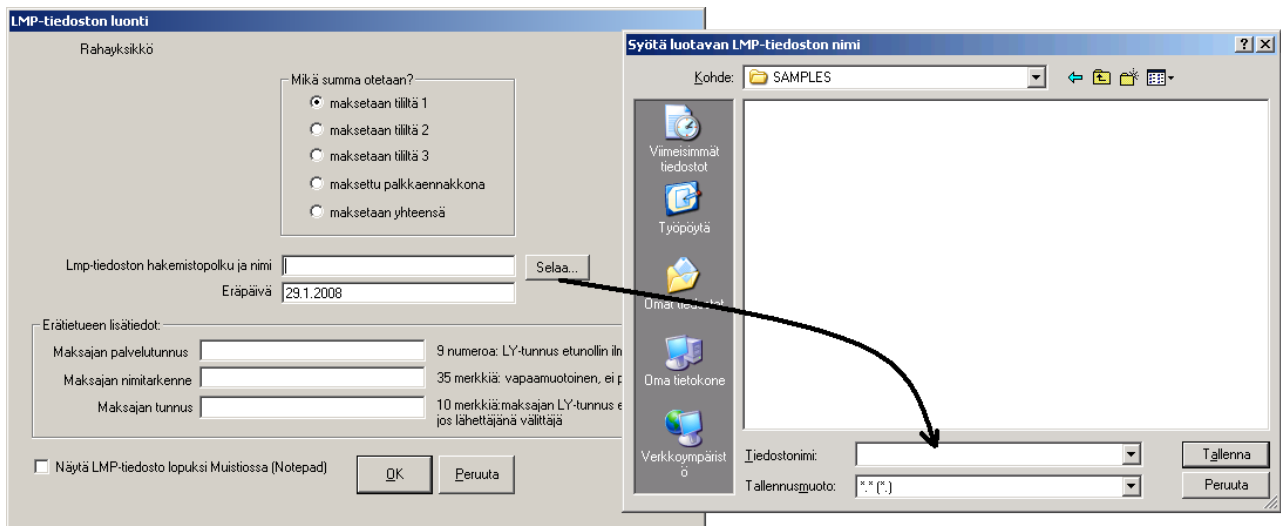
LMP-tiedoston luonti

Rahayksikkö

Mikä summa otetaan?
maksetaan tililtä 1
maksetaan tililtä 2
maksetaan tililtä 3
maksettu palkkaennakkona
maksetaan yhteensä

Lmp-tiedoston hakemistopolku ja nimi
Selaa...
Eräpäivä 29.1.2008

Erätietueen lisätiedot:
Maksajan palvelutunnus
9 numeroa: LY-tunnus etunollin il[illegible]
Maksajan nimitarkenne
35 merkkiä: vapaamuotoinen, ei p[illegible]
Maksajan tunnus
10 merkkiä:maksajan LY-tunnus e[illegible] jos lähettäjänä välittäjä

Näytä LMP-tiedosto lopuksi Muistiossa (Notepad)
OK
Peruuta

Syötä luotavan LMP-tiedoston nimi
? X
Kohde: SAMPLES
Viimeisimmät tiedostot
Työpöytä
Omat tiedostot
Oma tietokone
Verkkoympäristö
Tiedostonimi:
Tallennusmuoto: *.* (*.)
Tallenna
Peruuta